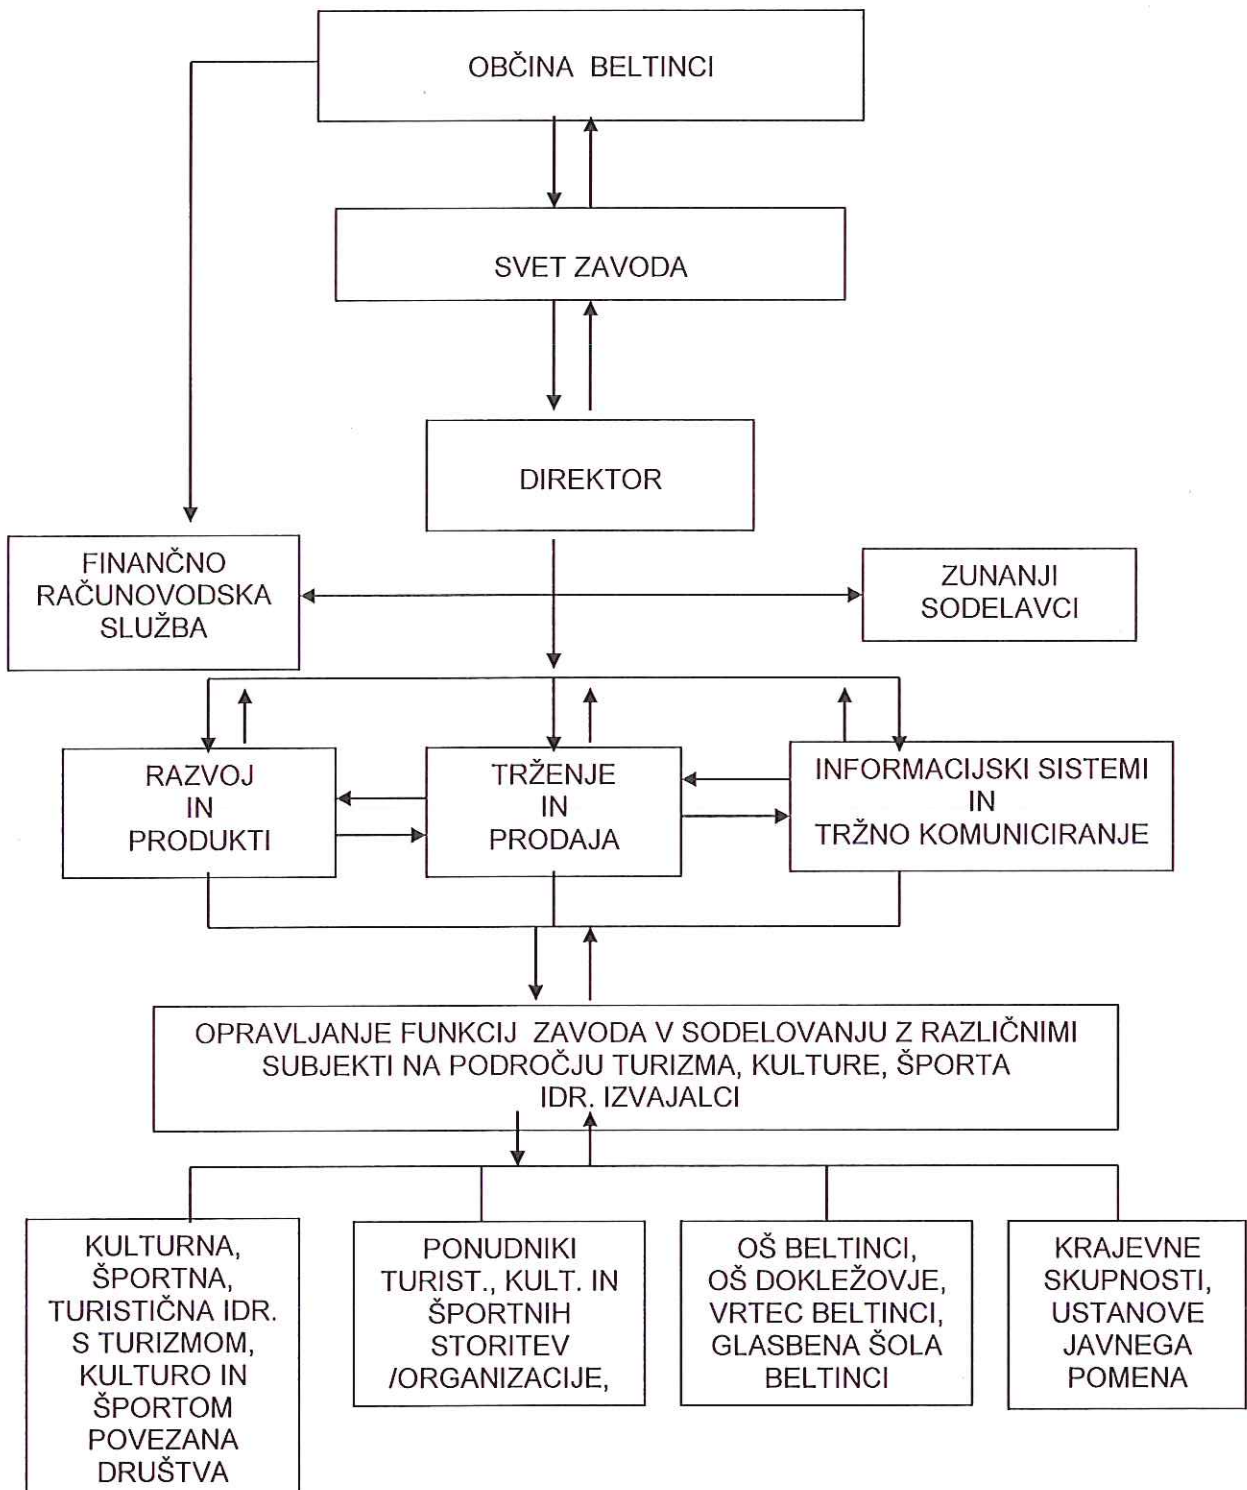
OBČINA BELTINCI

SVET ZAVODA

DIREKTOR

FINANČNO RAČUNOVODSKA SLUŽBA

ZUNANJI SODELAVCI

RAZVOJ IN PRODUKTI

TRŽENJE IN PRODAJA

INFORMACIJSKI SISTEMI IN TRŽNO KOMUNICIRANJE

OPRAVLJANJE FUNKCIJ ZAVODA V SODELOVANJU Z RAZLIČNIMI SUBJEKTI NA PODROČJU TURIZMA, KULTURE, ŠPORTA IDR. IZVAJALCI

KULTURNA, ŠPORTNA, TURISTIČNA IDR. S TURIZMOM, KULTURO IN ŠPORTOM POVEZANA DRUŠTVA

PONUDNIKI TURIST., KULT. IN ŠPORTNIH STORITEV /ORGANIZACIJE,

OŠ BELTINCI, OŠ DOKLEŽOVJE, VRTEC BELTINCI, GLASBENA ŠOLA BELTINCI

KRAJEVNE SKUPNOSTI, USTANOVE JAVNEGA POMENA